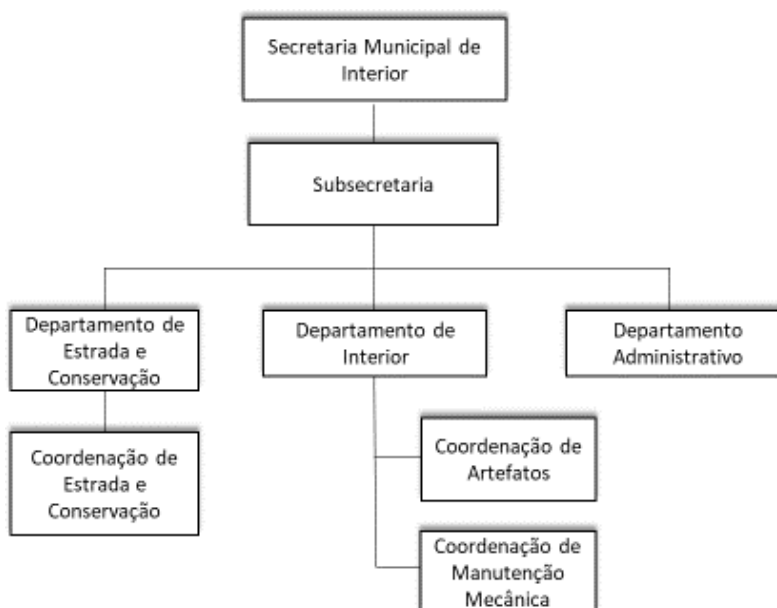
Secretaria Municipal de Interior

Subsecretaria

Departamento de Estrada e Conservação

Departamento de Interior

Departamento Administrativo

Coordenação de Estrada e Conservação

Coordenação de Artefatos

Coordenação de Manutenção Mecânica